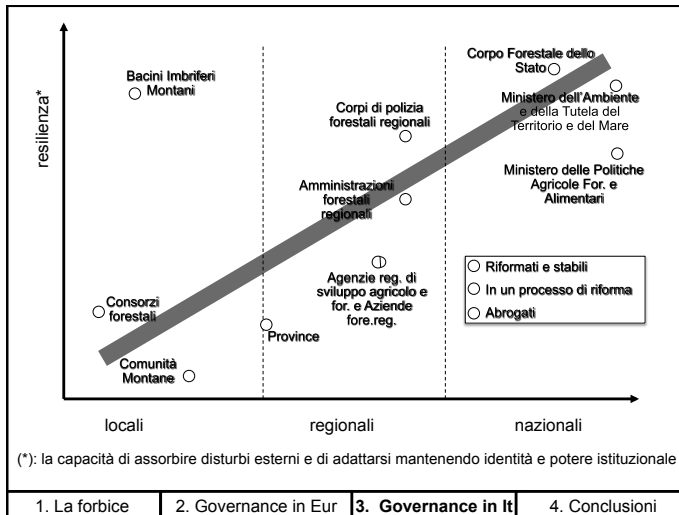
resilienza*

Bacini Imbriferi Montani

Corpi di polizia forestali regionali

Corpo Forestale dello Stato

Ministero dell'Ambiente e della Tutela del Territorio e del Mare

Ministero delle Politiche Agricole For. e Alimentari

Amministrazioni forestali regionali

Agenzie reg. di sviluppo agricolo e for. e Aziende fore.reg.

Riformati e stabili

In un processo di riforma

Abrogati

Consorzi forestali

Province

Comunità Montane

locali

regionali

nazionali

(*): la capacità di assorbire disturbi esterni e di adattarsi mantenendo identità e potere istituzionale

| 1. La forbice | 2. Governance in Eur | 3. Governance in It | 4. Conclusioni |
|---|---|---|---|